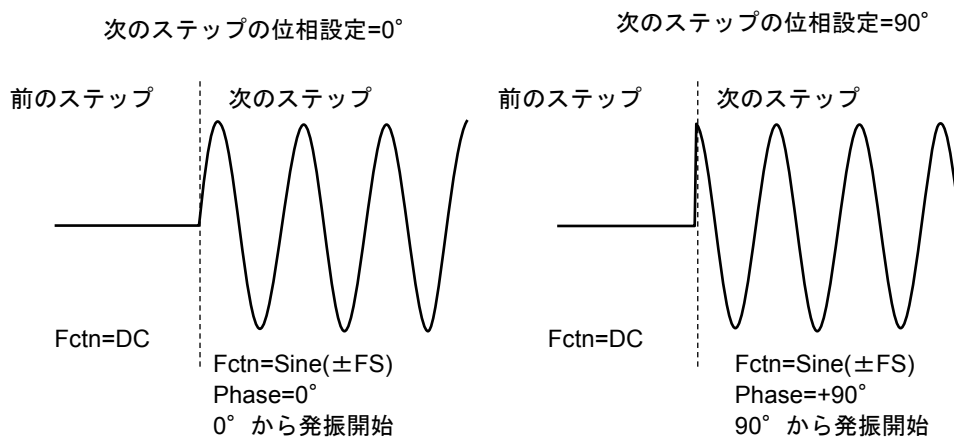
次のステップの位相設定=0˚

前のステップ

次のステップ

Fctn=DC

Fctn=Sine(±FS)
Phase=0˚
0˚から発振開始

次のステップの位相設定=90˚

前のステップ

次のステップ

Fctn=DC

Fctn=Sine(±FS)
Phase=+90˚
90˚から発振開始